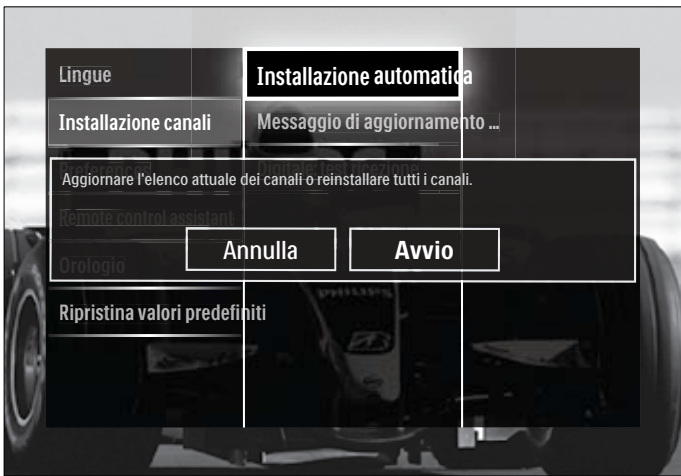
Lingue
Installazione canali
Preferenze
Remote control assistant
Orologio
Ripristina valori predefiniti

Installazione automatica
Messaggio di aggiornamento ...
Digitale: test ricezione

Aggiornare l'elenco attuale dei canali o reinstallare tutti i canali.

Annulla
Avvio